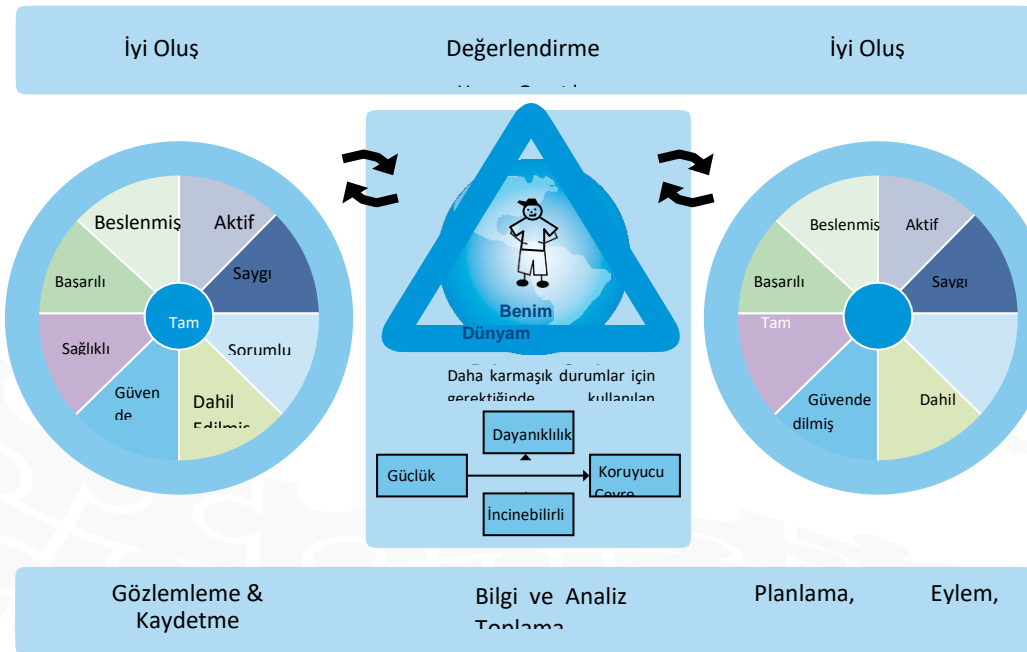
İyi Oluş

Değerlendirme

İyi Oluş

Beslenmiş

Aktif

Başarılı

Saygı

Tam

Sağlıklı

Sorumlu

Güven de

Dahil Edilmiş

Benim Dünyam

Daha karmaşık durumlar için gerektiğinde kullanılan

Dayanıklılık

Güçlük

Koruyucu Çevre

İncinebilirli

Beslenmiş

Aktif

Başarılı

Saygı

Tam

Güvende dilmiş

Dahil

Gözlemleme & Kaydetme

Bilgi ve Analiz Toplama

Planlama, Eylem,